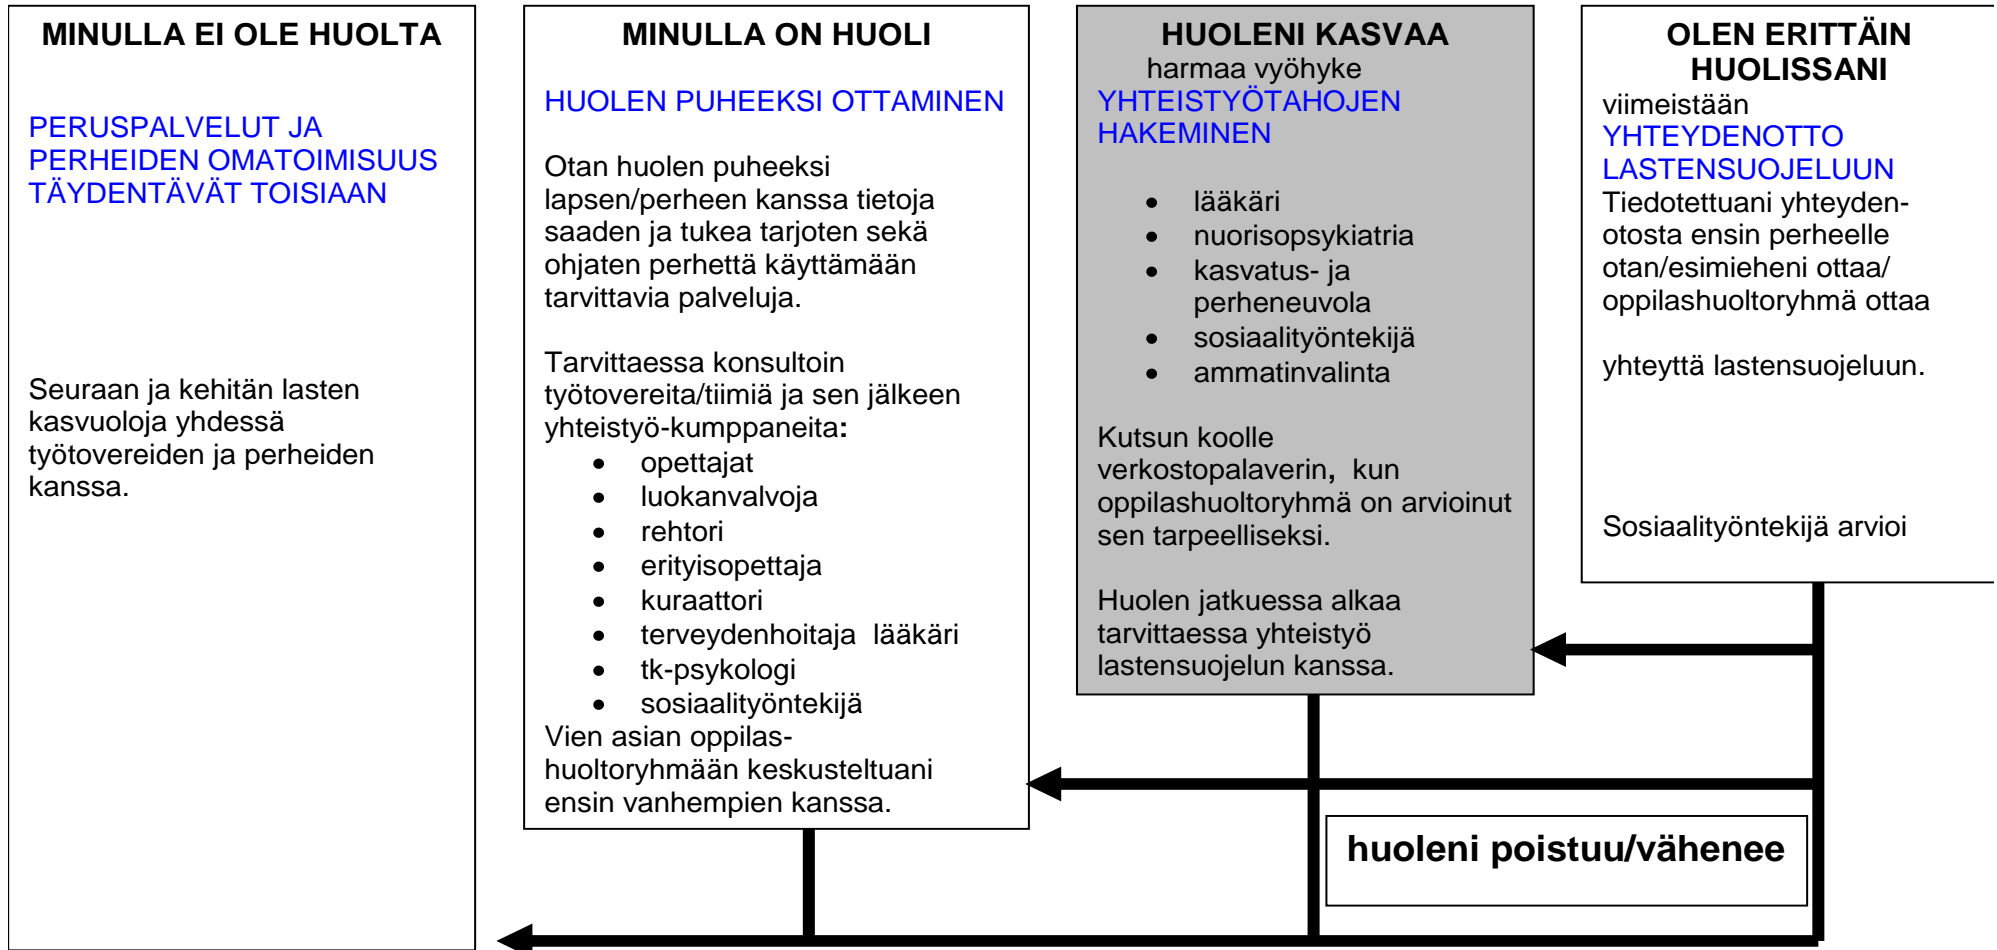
MINULLA EI OLE HUOLTA

PERUSPALVELUT JA PERHEIDEN OMATOIMISUUS TÄYDENTÄVÄT TOISIAAN

Seuraan ja kehitän lasten kasvuoloja yhdessä työtovereiden ja perheiden kanssa.

MINULLA ON HUOLI

HUOLEN PUHEEKSI OTTAMINEN

Otan huolen puheeksi lapsen/perheen kanssa tietoja saaden ja tukea tarjoten sekä ohjaten perhettä käyttämään tarvittavia palveluja.

Tarvittaessa konsultoin työtovereita/tiimiä ja sen jälkeen yhteistyö-kumppaneita:
- opettajat
- luokanvalvoja
- rehtori
- erityisopettaja
- kuraattori
- terveydenhoitaja lääkäri
- tk-psykologi
- sosiaalityöntekijä

Vien asian oppilashuoltoryhmään keskusteltuani ensin vanhempien kanssa.

HUOLENI KASVAA
harmaa vyöhyke
YHTEISTYÖTAHOJEN HAKEMINEN

- lääkäri
- nuorisopsykiatria
- kasvatus- ja perheneuvola
- sosiaalityöntekijä
- ammatinvalinta

Kutsun koolle verkostopalaverin, kun oppilashuoltoryhmä on arvioinut sen tarpeelliseksi.

Huolen jatkuessa alkaa tarvittaessa yhteistyö lastensuojelun kanssa.

OLEN ERITTÄIN HUOLISSANI
viimeistään
YHTEYDENOTTO LASTENSUOJELUUN
Tiedotettuani yhteydenotosta ensin perheelle otan/esimieheni ottaa/ oppilashuoltoryhmä ottaa

yhteyttä lastensuojeluun.

Sosiaalityöntekijä arvioi

huoleni poistuu/vähenee